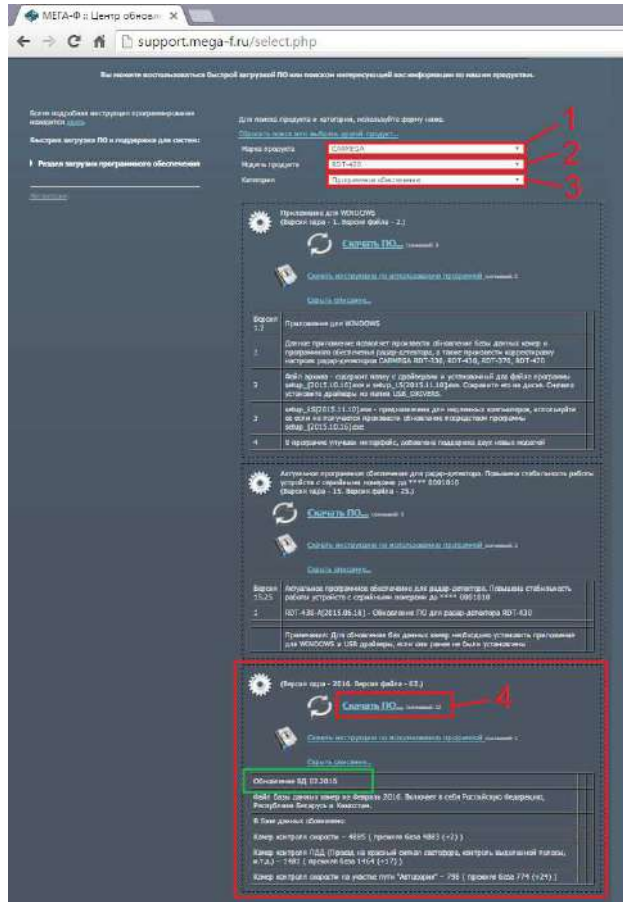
МЕГА-Ф :: Центр обновл ×

support.mega-f.ru/select.php

Вы можете воспользоваться быстрой загрузкой ПО или поиском интересующей вас информации по нашим продуктам.

Более подробные инструкции по программированию находятся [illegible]

Быстрая загрузка ПО и поддержка для систем:

Раздел загрузки программного обеспечения

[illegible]

Для поиска продукта и категории, используйте форму ниже.

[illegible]

Марка продукта | CARMEGA
Модель продукта | RDT-430
Категория | Программное обеспечение

1
2
3

Приложение для WINDOWS
(Версия ядра - 1. Версия файла - 2.)

Скачать ПО...

Скачать инструкцию по использованию программы

Скрыть описание...

| Версия 1.2 | Приложение для WINDOWS |
|---|---|
| 1 | Данное приложение позволяет произвести обновление базы данных камер в программном обеспечении радар-детектора, а также произвести корректировку настроек радар-детекторов CARMEGA RDT-330, RDT-430, RDT-370, RDT-420 |
| 2 | Файл архива - содержит папку с драйверами и установочный для файла программы setup_[2015.10.16].exe и setup_US[2015.11.10].exe. Сохраните его на диске. Сначала установите драйверы из папки USB_DRIVERS. |
| 3 | setup_US[2015.11.10].exe - приложение для медленных компьютеров, используйте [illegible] |
| 4 | В программе улучшен интерфейс, добавлена поддержка двух новых моделей |

Актуальное программное обеспечение для радар-детектора. Повышение стабильности работы устройств с серийными номерами до **** 0001610
(Версия ядра - 15. Версия файла - 25.)

Скачать ПО...

Скачать инструкцию по использованию программы

| Версия 15.25 | Актуальное программное обеспечение для радар-детектора. Повышена стабильность работы устройств с серийными номерами до **** 0001610 |
|---|---|
| 1 | RDT-430-A[2015.06.18] - Обновление ПО для радар-детектора RDT-430 |
| | Примечание: Для обновления баз данных камер необходимо установить приложение для WINDOWS и USB драйвера, если они ранее не были установлены |

(Версия ядра - 2016. Версия файла - 03.)

Скачать ПО...

4

Скачать инструкцию по использованию программы

Скрыть описание...

Обновление БД 03.2016

Файл базы данных камер на Февраль 2016. Включает в себя Российскую Федерацию, Республики Беларусь и Казахстан.

В базе данных обновлено:

Камер контроля скорости – 4895 ( прежняя база 4863 (+2) )

Камер контроля ПДД (Проезд на красный сигнал светофора, контроль выделенной полосы, и т.д.) – 1481 ( прежняя база 1464 (+17) )

Камер контроля скорости на участке пути "Автодория" – 798 ( прежняя база 774 (+24) )